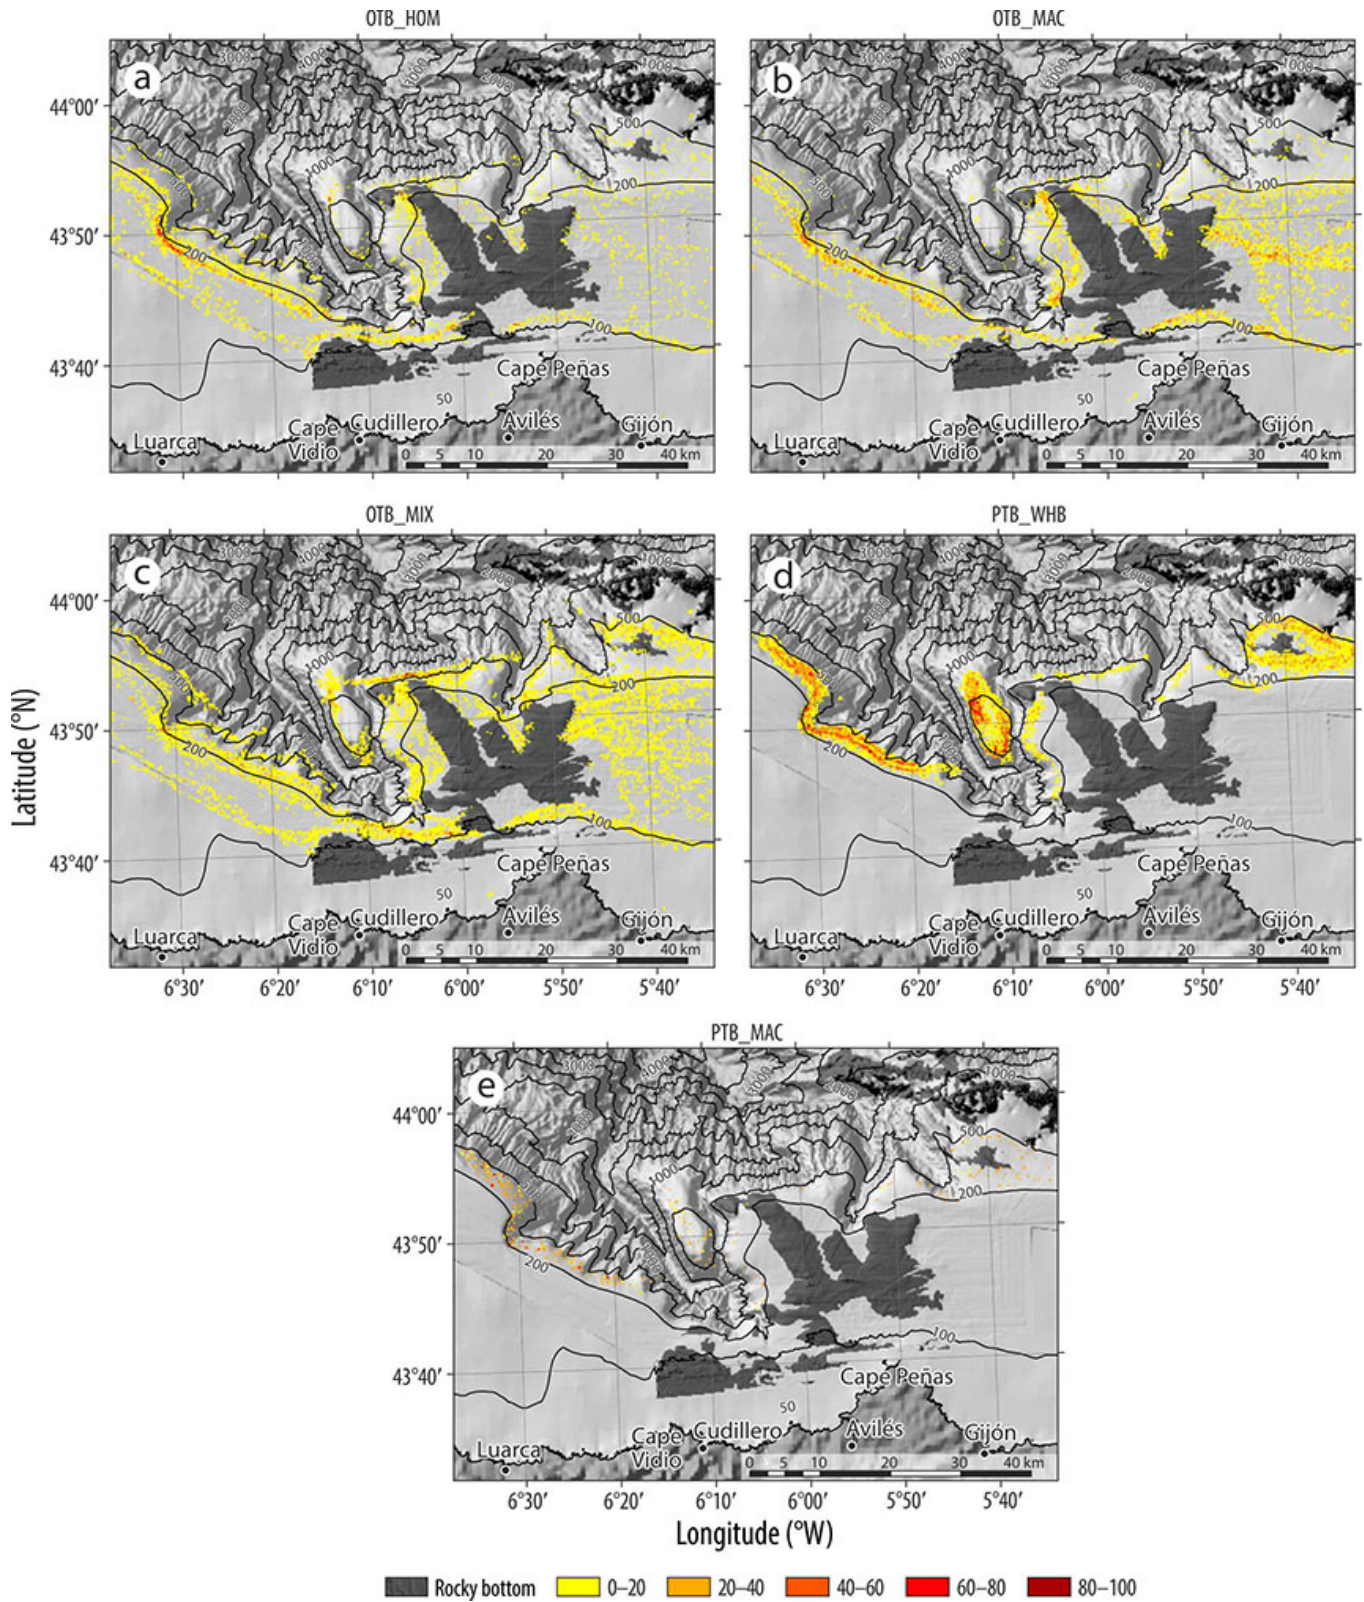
OTB_HOM

a

3000 4000 1000 2000 500 1000 200 200 100 50

44°00′
43°50′
43°40′

Cape Peñas
Luarca
Cape Vidio
Cudillero
Avilés
Gijón

0 5 10 20 30 40 km

OTB_MAC

b

3000 4000 1000 2000 500 1000 200 200 100 50

Cape Peñas
Luarca
Cape Vidio
Cudillero
Avilés
Gijón

0 5 10 20 30 40 km

OTB_MIX

c

3000 4000 1000 2000 500 1000 200 200 100

44°00′
43°50′
43°40′

Cape Peñas
Luarca
Cape Vidio
Cudillero
Avilés
Gijón

0 5 10 20 30 40 km

6°30′ 6°20′ 6°10′ 6°00′ 5°50′ 5°40′

PTB_WHB

d

3000 4000 1000 2000 500 1000 200 200 100 50

Cape Peñas
Luarca
Cape Vidio
Cudillero
Avilés
Gijón

0 5 10 20 30 40 km

6°30′ 6°20′ 6°10′ 6°00′ 5°50′ 5°40′

Latitude (°N)

PTB_MAC

e

3000 4000 1000 2000 500 1000 200 200 100 50

44°00′
43°50′
43°40′

Cape Peñas
Luarca
Cape Vidio
Cudillero
Avilés
Gijón

0 5 10 20 30 40 km

6°30′ 6°20′ 6°10′ 6°00′ 5°50′ 5°40′

Longitude (°W)

Rocky bottom 0–20 20–40 40–60 60–80 80–100